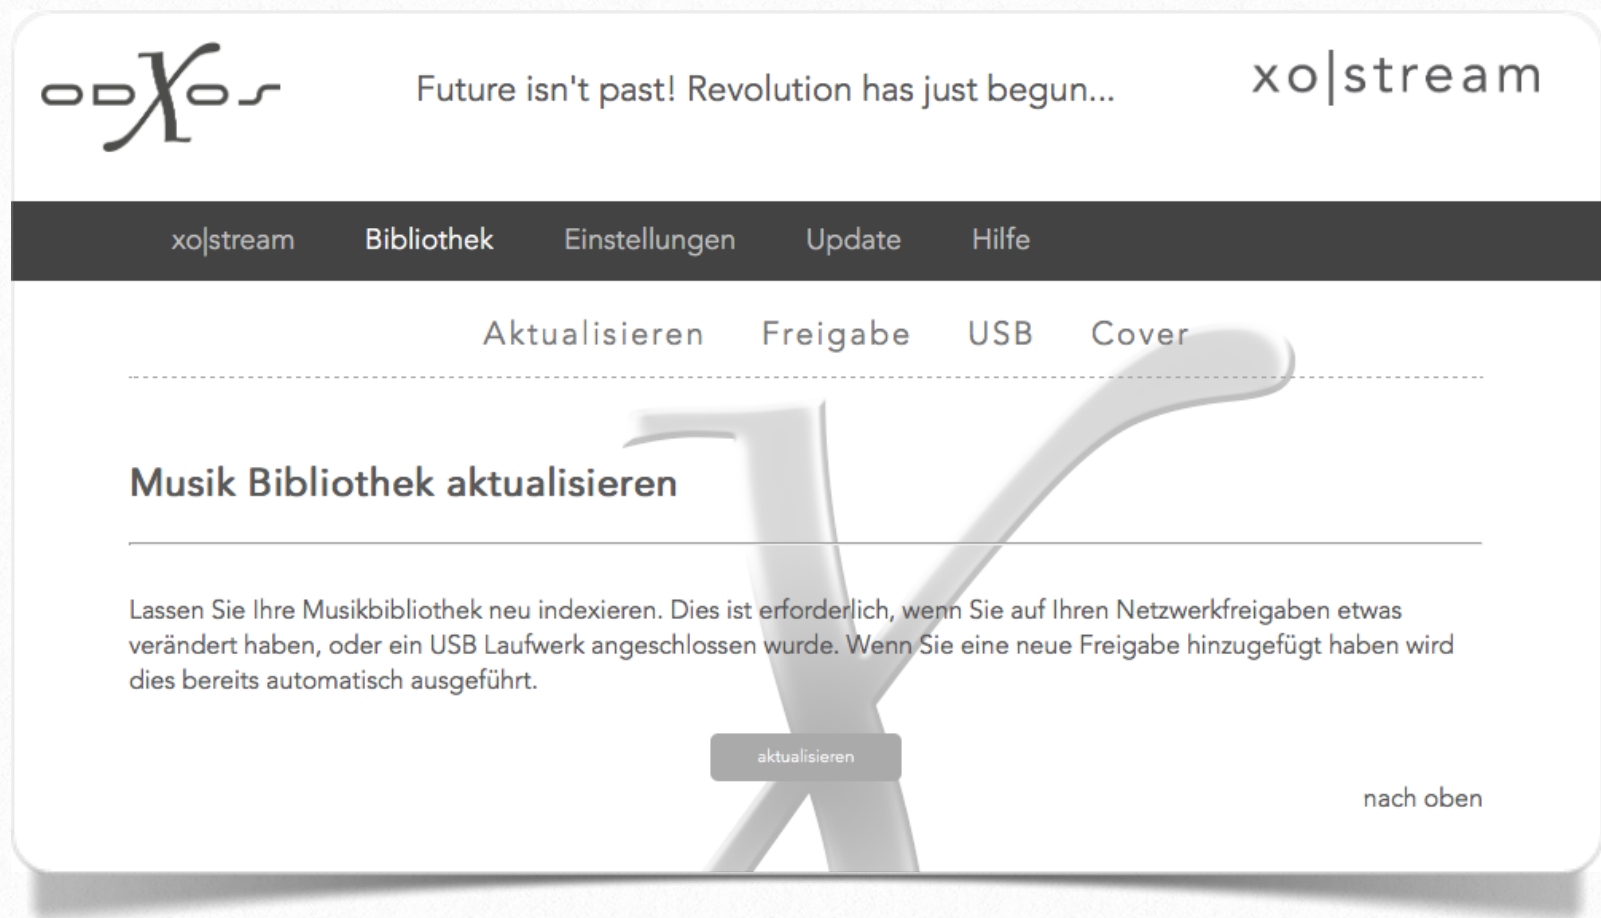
odXos

Future isn't past! Revolution has just begun...

xo|stream

xo|stream Bibliothek Einstellungen Update Hilfe

Aktualisieren Freigabe USB Cover

Musik Bibliothek aktualisieren

Lassen Sie Ihre Musikbibliothek neu indexieren. Dies ist erforderlich, wenn Sie auf Ihren Netzwerkfreigaben etwas verändert haben, oder ein USB Laufwerk angeschlossen wurde. Wenn Sie eine neue Freigabe hinzugefügt haben wird dies bereits automatisch ausgeführt.

aktualisieren

nach oben